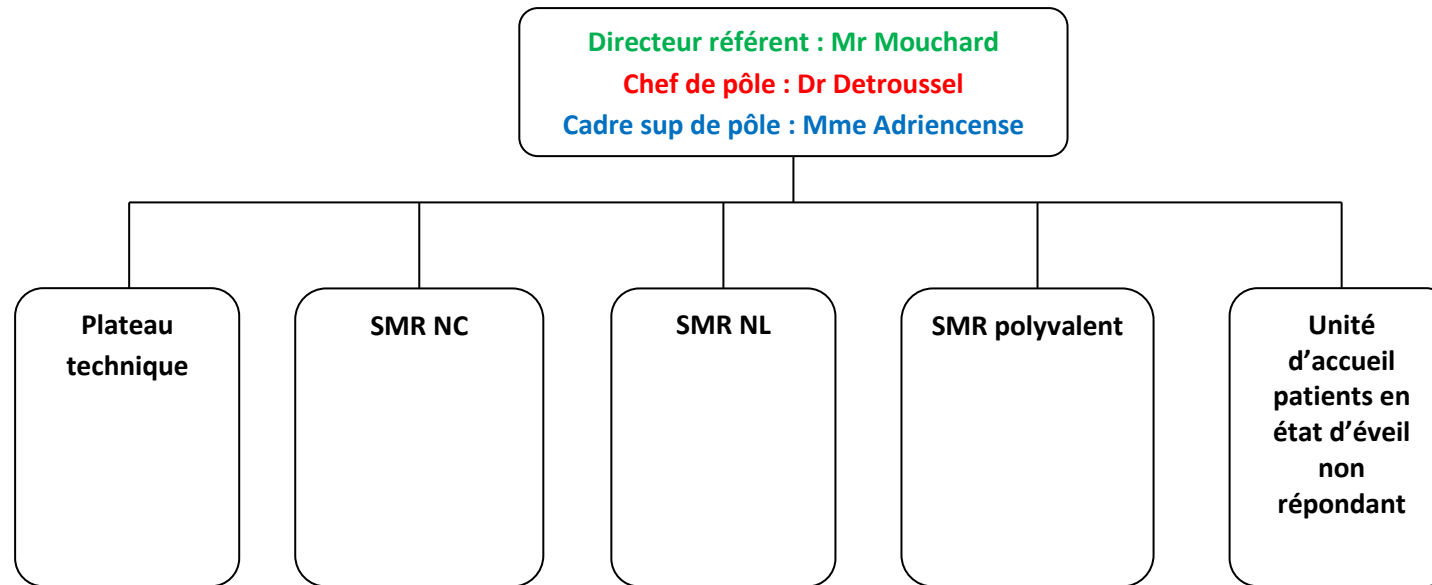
Directeur référent : Mr Mouchard
Chef de pôle : Dr Detroussel
Cadre sup de pôle : Mme Adriencense

Plateau technique

SMR NC

SMR NL

SMR polyvalent

Unité d’accueil patients en état d’éveil non répondant